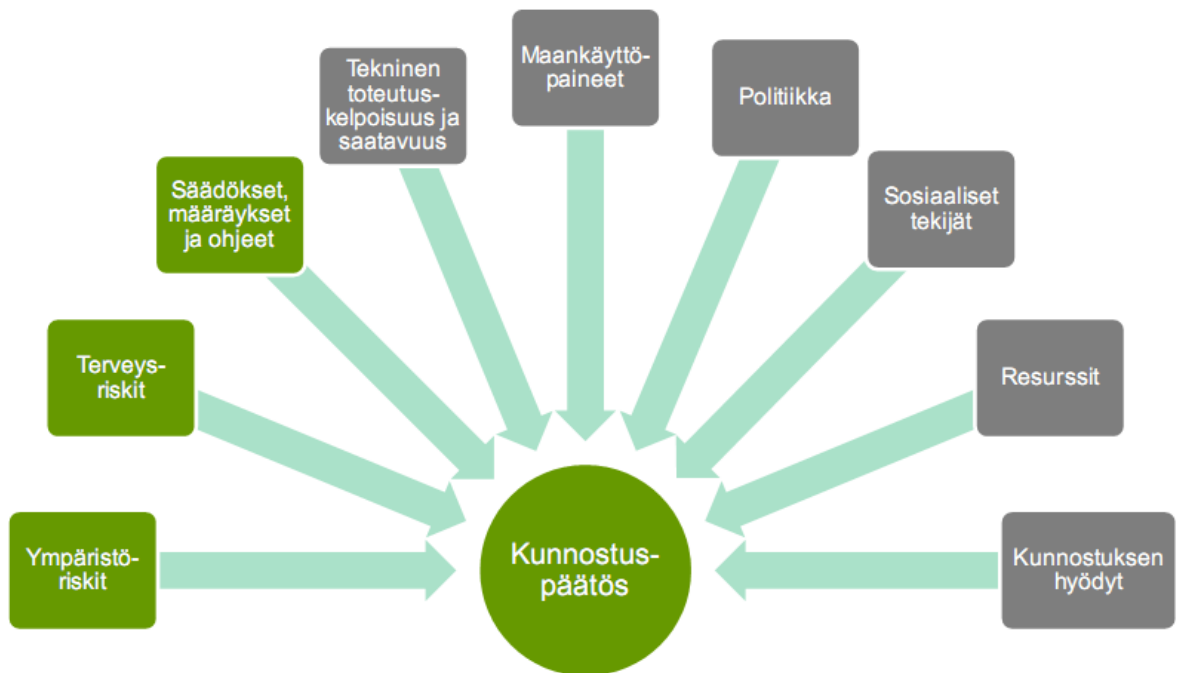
Ympäristöriskit

Terveysriskit

Säädökset, määräykset ja ohjeet

Tekninen toteutuskelpoisuus ja saatavuus

Maankäyttöpaineet

Politiikka

Sosiaaliset tekijät

Resurssit

Kunnostuksen hyödyt

Kunnostuspäätös